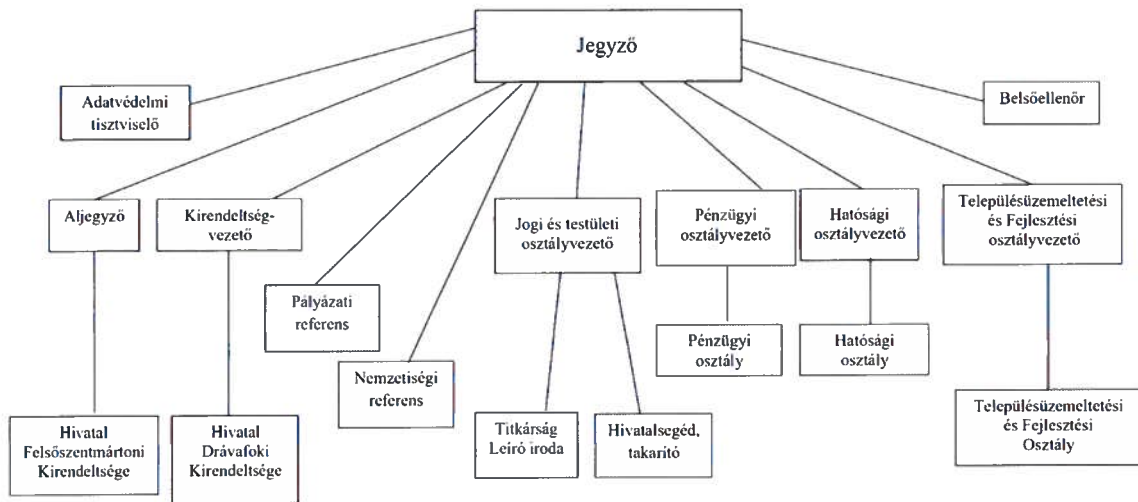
Jegyző

Adatvédelmi tisztviselő

Belsőellenőr

Aljegyző

Kirendeltség-vezető

Pályázati referens

Nemzetiségi referens

Jogi és testületi osztályvezető

Pénzügyi osztályvezető

Hatósági osztályvezető

Településüzemeltetési és Fejlesztési osztályvezető

Pénzügyi osztály

Hatósági osztály

Településüzemeltetési és Fejlesztési Osztály

Hivatal Felsőszentmártoni Kirendeltsége

Hivatal Drávafoki Kirendeltsége

Titkárság Leíró iroda

Hivatalsegéd, takarító